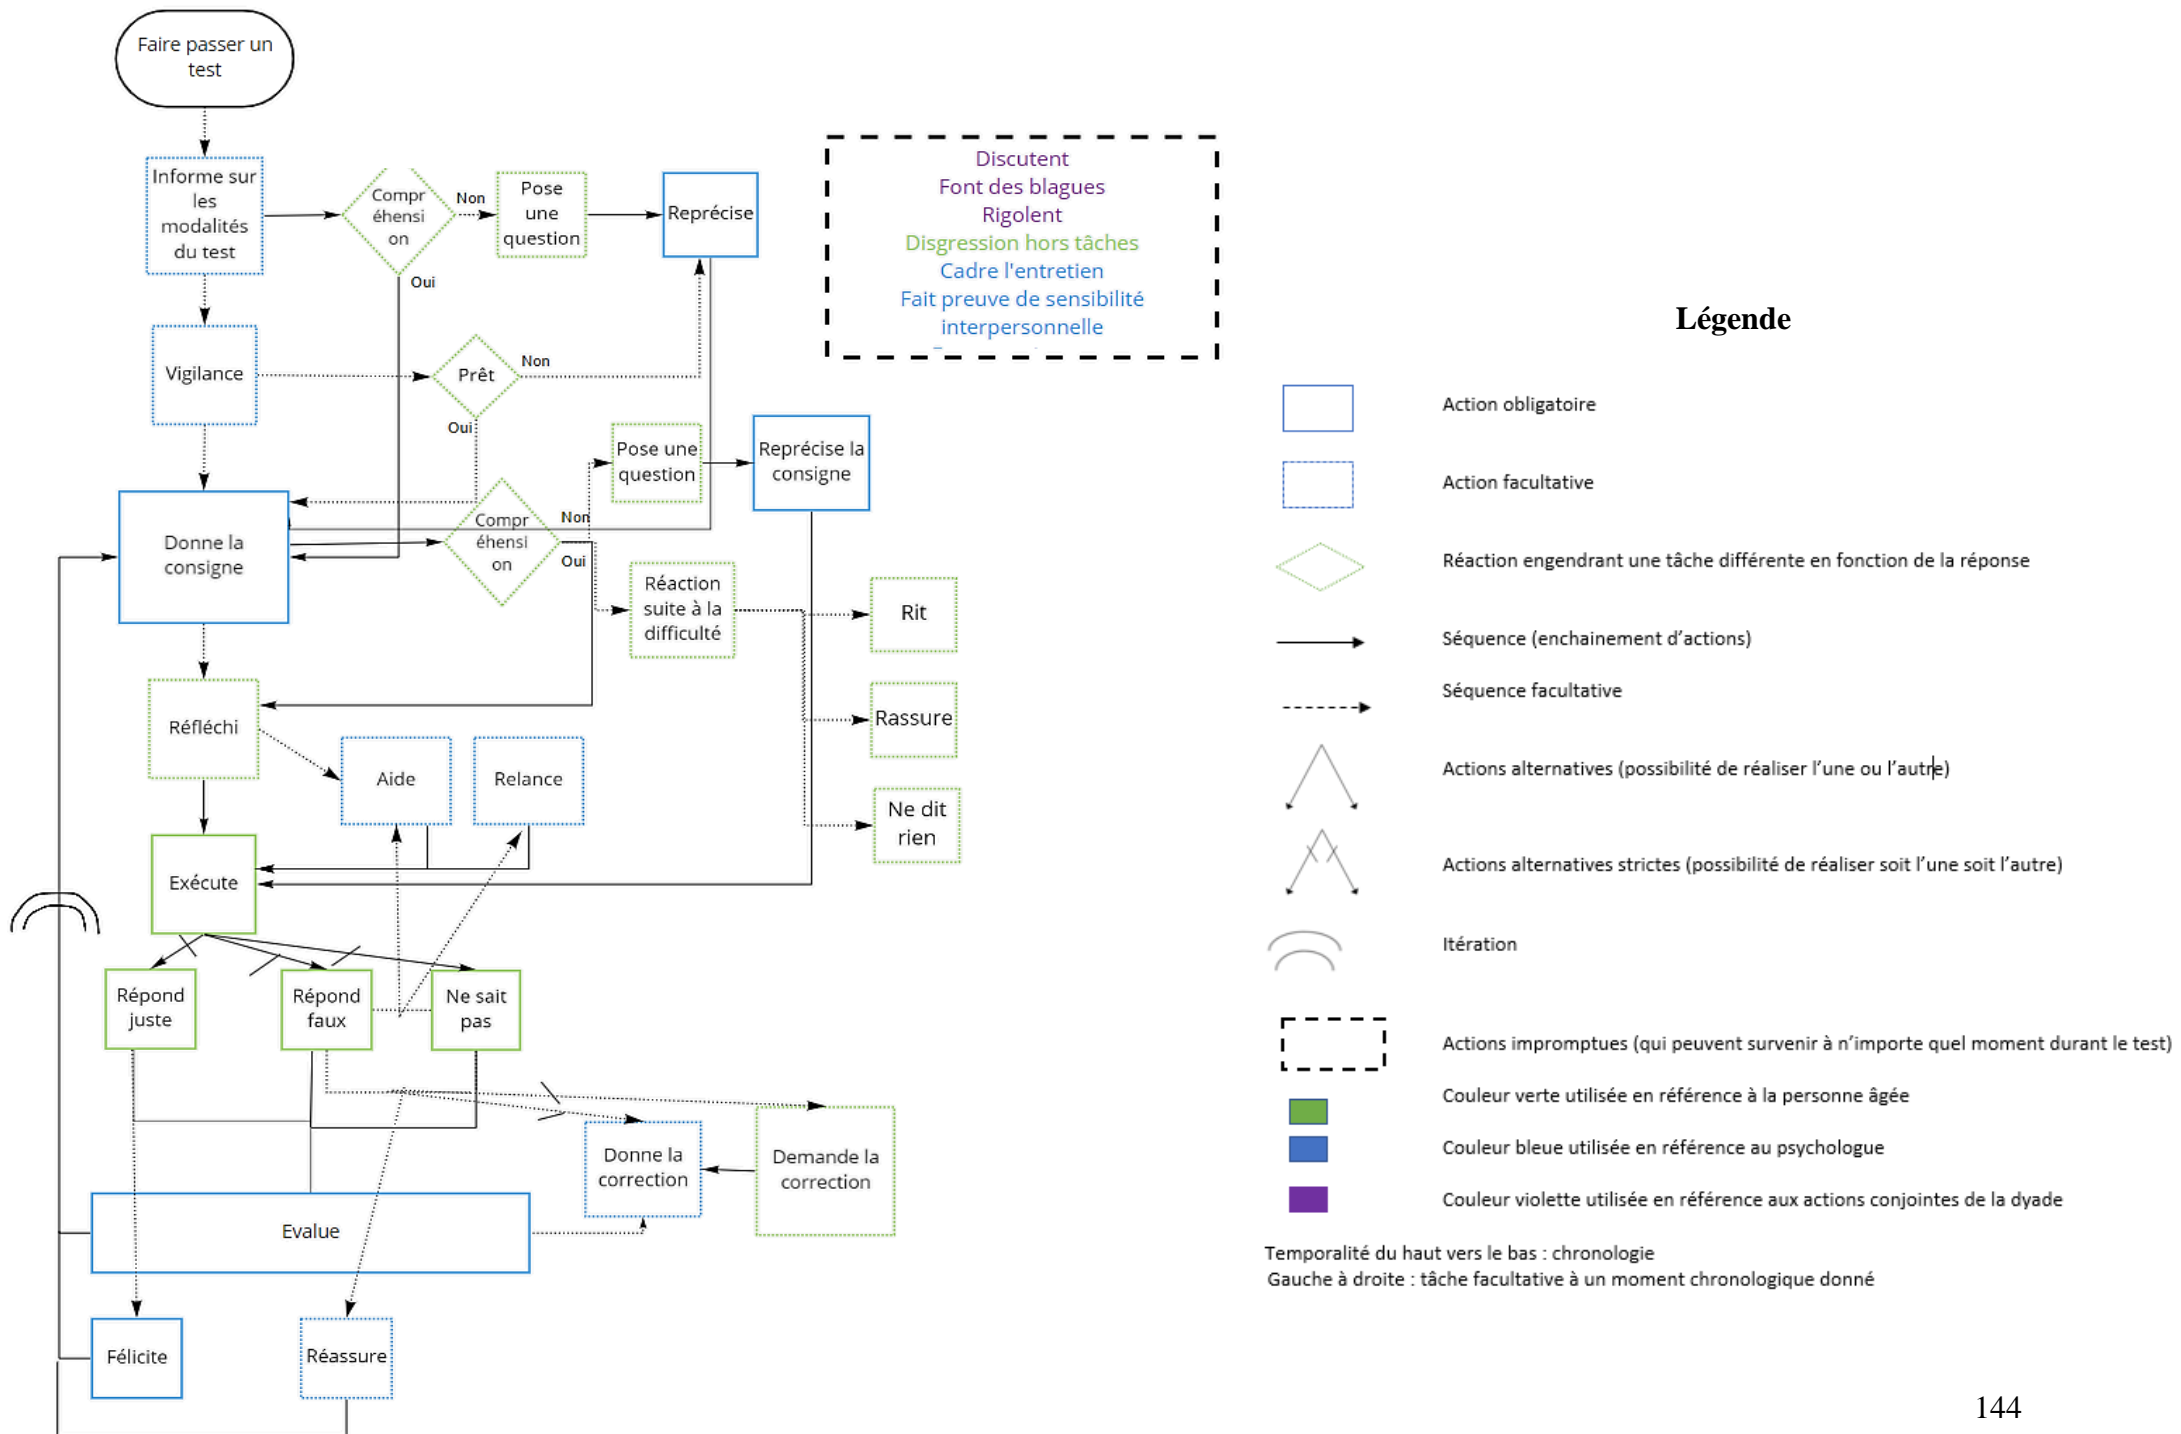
Faire passer un test

Informe sur les modalités du test

Compr éhensi on

Non

Oui

Pose une question

Reprécise

Discutent
Font des blagues
Rigolent
Disgression hors tâches
Cadre l'entretien
Fait preuve de sensibilité interpersonnelle

Vigilance

Prêt

Non

Oui

Pose une question

Reprécise la consigne

Donne la consigne

Compr éhensi on

Non

Oui

Réaction suite à la difficulté

Rit

Rassure

Ne dit rien

Réfléchi

Aide

Relance

Exécute

Répond juste

Répond faux

Ne sait pas

Donne la correction

Demande la correction

Evalue

Félicite

Réassure

Légende

Action obligatoire

Action facultative

Réaction engendrant une tâche différente en fonction de la réponse

Séquence (enchainement d'actions)

Séquence facultative

Actions alternatives (possibilité de réaliser l'une ou l'autre)

Actions alternatives strictes (possibilité de réaliser soit l'une soit l'autre)

Itération

Actions impromptues (qui peuvent survenir à n'importe quel moment durant le test)

Couleur verte utilisée en référence à la personne âgée

Couleur bleue utilisée en référence au psychologue

Couleur violette utilisée en référence aux actions conjointes de la dyade

Temporalité du haut vers le bas : chronologie
Gauche à droite : tâche facultative à un moment chronologique donné

144